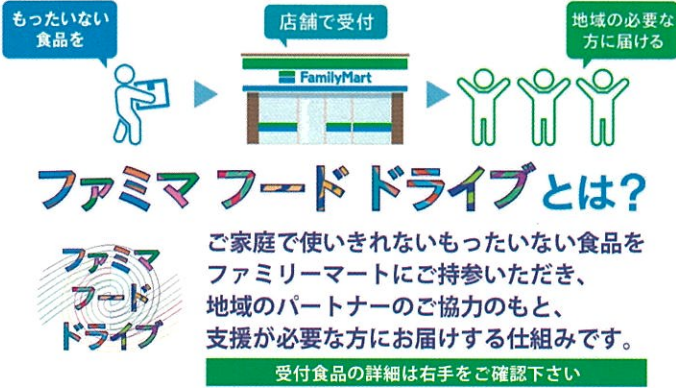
もったいない食品を

店舗で受付

FamilyMart

地域の必要な方に届ける

ファミマ フードドライブとは？

ファミマ
フード
ドライブ

ご家庭で使いきれないもったいない食品をファミリーマートにご持参いただき、地域のパートナーのご協力のもと、支援が必要な方にお届けする仕組みです。

受付食品の詳細は右手をご確認下さい